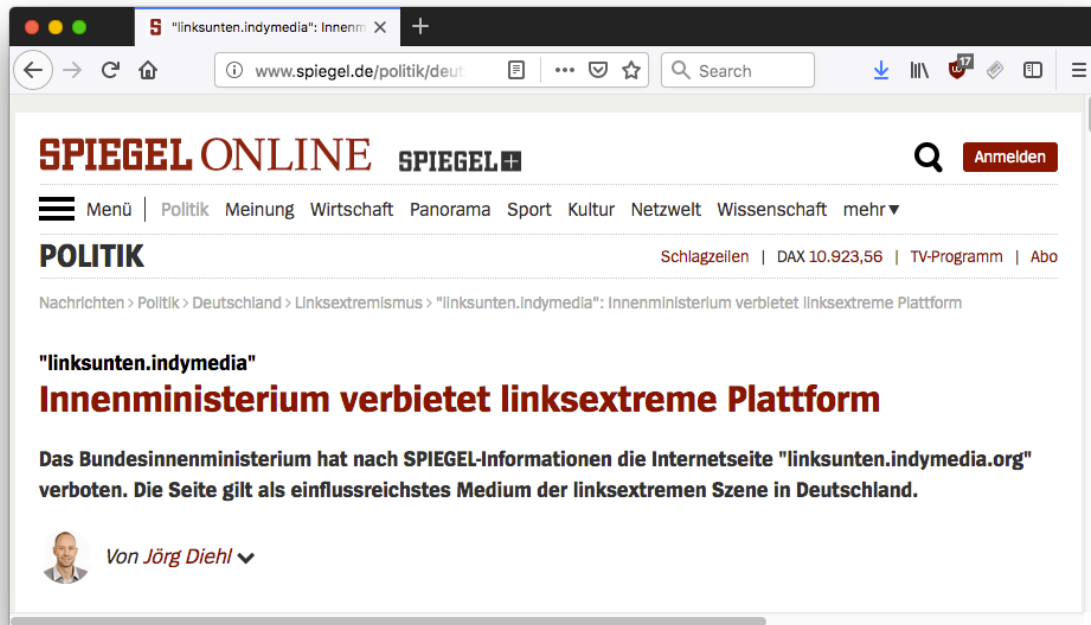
"linksunten.indymedia": Innenm ×

www.spiegel.de/politik/deut

Search

17

SPIEGEL ONLINE SPIEGEL+

Anmelden

Menü | Politik Meinung Wirtschaft Panorama Sport Kultur Netzwelt Wissenschaft mehr▼

POLITIK

Schlagzeilen | DAX 10.923,56 | TV-Programm | Abo

Nachrichten > Politik > Deutschland > Linksextremismus > "linksunten.indymedia": Innenministerium verbietet linksextreme Plattform

"linksunten.indymedia"

Innenministerium verbietet linksextreme Plattform

Das Bundesinnenministerium hat nach SPIEGEL-Informationen die Internetseite "linksunten.indymedia.org" verboten. Die Seite gilt als einflussreichstes Medium der linksextremen Szene in Deutschland.

Von Jörg Diehl